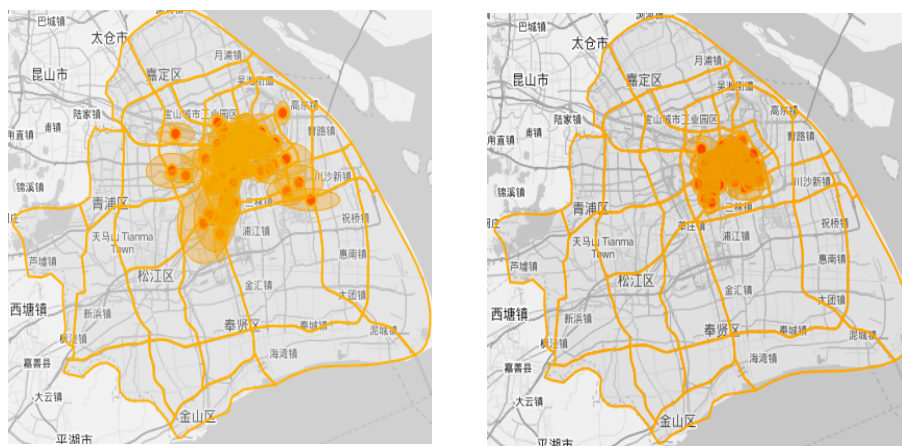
巴城镇
太仓市
月浦镇
嘉定区
昆山市
罗泾
陆家镇
宝山城市工业园区
高东镇
甪直镇
周庄镇
曹路镇
锦溪镇
川沙新镇
青浦区
三林镇
祝桥镇
天马山 Tianma Town
浦江镇
惠南镇
芦墟镇
松江区
金汇镇
大团镇
西塘镇
新浜镇
奉贤区
泥城镇
枫泾镇
书院镇
海湾镇
嘉善县
大云镇
金山区
平湖市

巴城镇
太仓市
月浦镇
嘉定区
昆山市
罗泾
陆家镇
宝山城市工业园区
高东镇
甪直镇
周庄镇
曹路镇
锦溪镇
川沙新镇
青浦区
三林镇
祝桥镇
天马山 Tianma Town
莘庄镇
浦江镇
惠南镇
芦墟镇
松江区
金汇镇
大团镇
西塘镇
新浜镇
奉贤区
泥城镇
枫泾镇
海湾镇
嘉善县
大云镇
金山区
平湖市